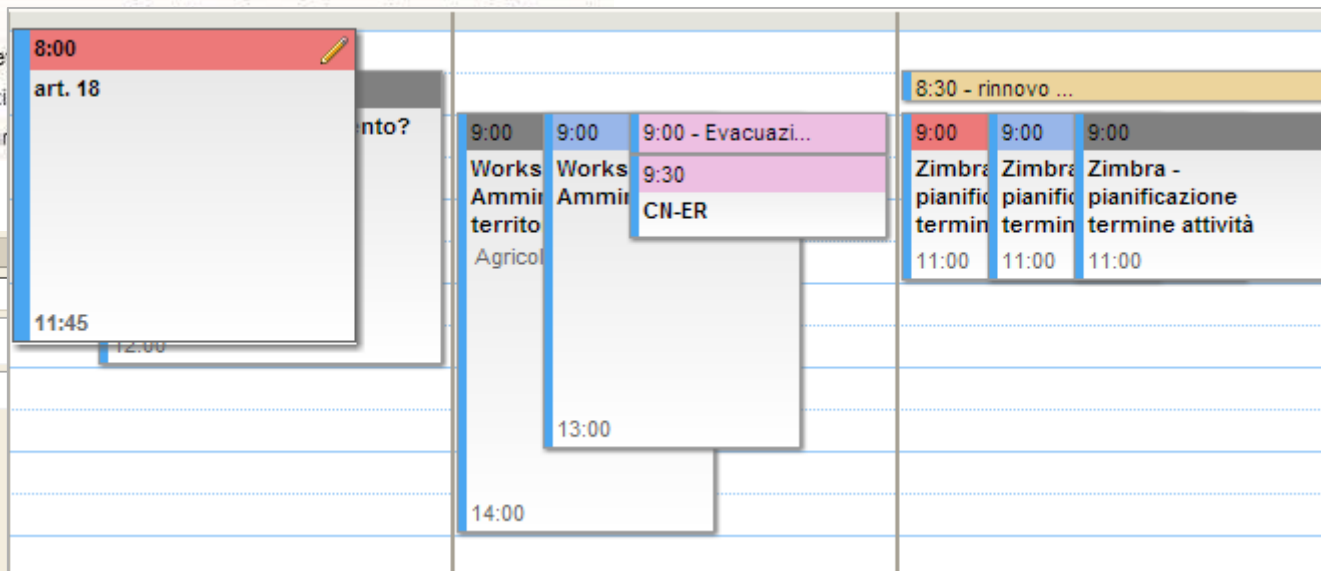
8:00
art. 18
11:45
nto?
12:00

9:00
Works
Ammi
territo
Agricol
14:00

9:00
Works
Ammi
13:00

9:00 - Evacuazi...

9:30
CN-ER

8:30 - rinnovo ...

9:00
Zimbra
pianific
termin
11:00

9:00
Zimbra
pianific
termin
11:00

9:00
Zimbra -
pianificazione
termine attività
11:00